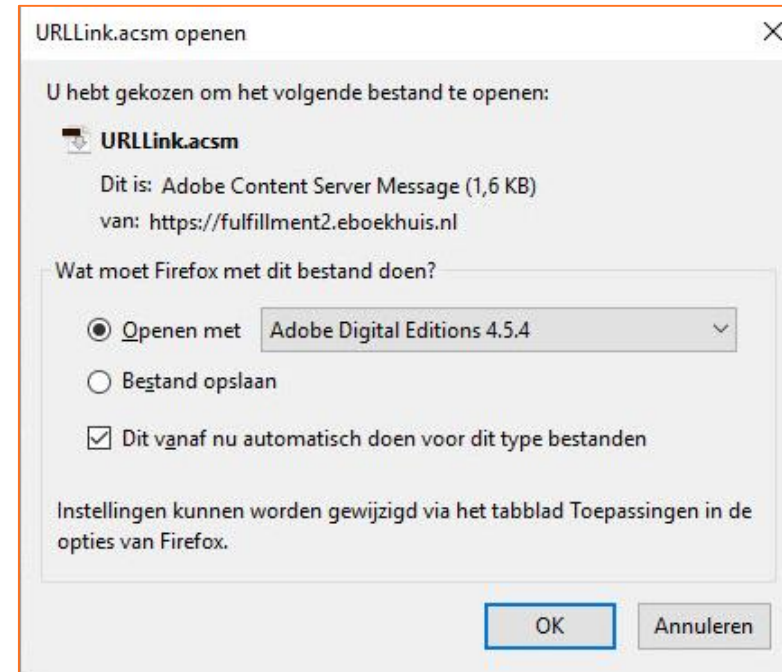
URLLink.acsm openen

X

U hebt gekozen om het volgende bestand te openen:

URLLink.acsm

Dit is: Adobe Content Server Message (1,6 KB)

van: https://fulfillment2.eboekhuis.nl

Wat moet Firefox met dit bestand doen?

Openen met

Adobe Digital Editions 4.5.4

Bestand opslaan

Dit vanaf nu automatisch doen voor dit type bestanden

Instellingen kunnen worden gewijzigd via het tabblad Toepassingen in de opties van Firefox.

OK

Annuleren